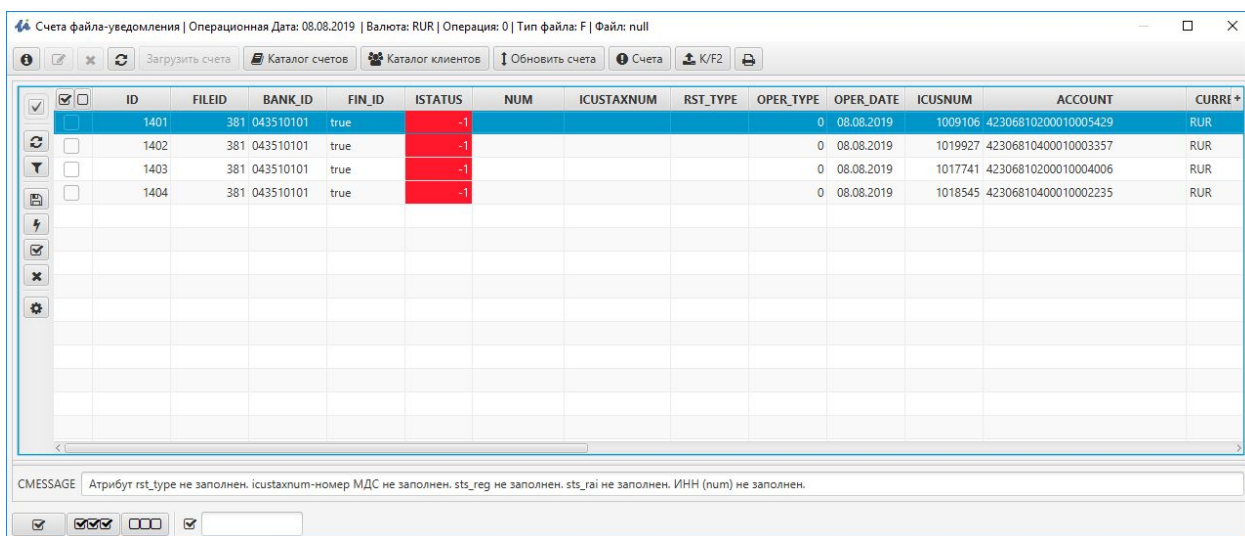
Счета файла-уведомления | Операционная Дата: 08.08.2019 | Валюта: RUR | Операция: 0 | Тип файла: F | Файл: null

Загрузить счета | Каталог счетов | Каталог клиентов | Обновить счета | Счета | K/F2

| ID | FILEID | BANK_ID | FIN_ID | ISTATUS | NUM | ICUSTAXNUM | RST_TYPE | OPER_TYPE | OPER_DATE | ICUSNUM | ACCOUNT | CURRE |
|---|---|---|---|---|---|---|---|---|---|---|---|---|
| 1401 | 381 | 043510101 | true | -1 | | | | 0 | 08.08.2019 | 1009106 | 42306810200010005429 | RUR |
| 1402 | 381 | 043510101 | true | -1 | | | | 0 | 08.08.2019 | 1019927 | 42306810400010003357 | RUR |
| 1403 | 381 | 043510101 | true | -1 | | | | 0 | 08.08.2019 | 1017741 | 42306810200010004006 | RUR |
| 1404 | 381 | 043510101 | true | -1 | | | | 0 | 08.08.2019 | 1018545 | 42306810400010002235 | RUR |

CMESSAGE Атрибут rst_type не заполнен. icustaxnum-номер МДС не заполнен. sts_reg не заполнен. sts_rai не заполнен. ИНН (num) не заполнен.